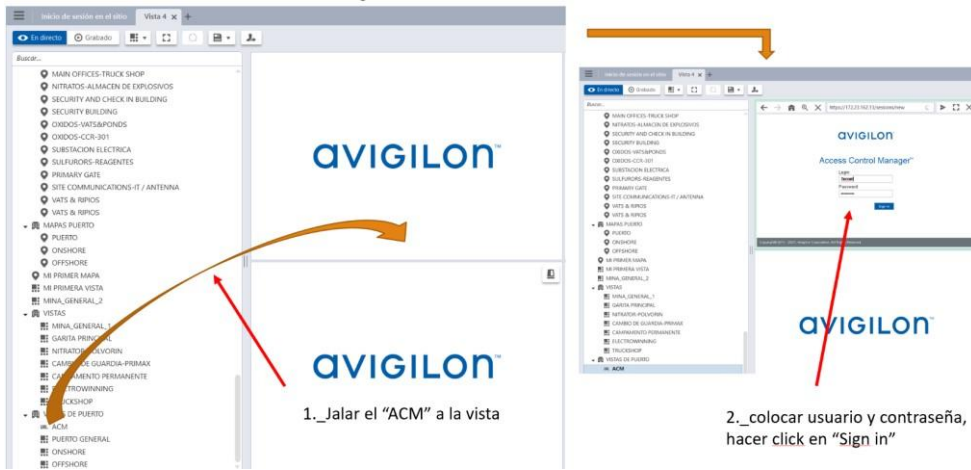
Inicio de sesión en el sitio Vista 4 ×

En directo Grabado

Buscar...

MAIN OFFICES-TRUCK SHOP
NITRATOS-ALMACEN DE EXPLOSIVOS
SECURITY AND CHECK IN BUILDING
SECURITY BUILDING
OXIDOS-VATS&PONDS
OXIDOS-CCR-301
SUBSTACION ELECTRICA
SULFURORS-REAGENTES
PRIMARY GATE
SITE COMMUNICATIONS-IT / ANTENNA
VATS & RIPIOS
VATS & RIPIOS
MAPAS PUERTO
PUERTO
ONSHORE
OFFSHORE
MI PRIMER MAPA
MI PRIMERA VISTA
MINA_GENERAL_2
VISTAS
MINA_GENERAL_1
GARITA PRINCIPAL
NITRATOR-POLVORIN
CAMBIO DE GUARDIA-PRIMAX
CAMPAMENTO PERMANENTE
ELECTROWINNING
TRUCKSHOP
VISTAS DE PUERTO
ACM
PUERTO GENERAL
ONSHORE
OFFSHORE

avigilon

avigilon

1._Jalar el "ACM" a la vista

Inicio de sesión en el sitio Vista 4 ×

En directo Grabado

Buscar...

MAIN OFFICES-TRUCK SHOP
NITRATOS-ALMACEN DE EXPLOSIVOS
SECURITY AND CHECK IN BUILDING
SECURITY BUILDING
OXIDOS-VATS&PONDS
OXIDOS-CCR-301
SUBSTACION ELECTRICA
SULFURORS-REAGENTES
PRIMARY GATE
SITE COMMUNICATIONS-IT / ANTENNA
VATS & RIPIOS
VATS & RIPIOS
MAPAS PUERTO
PUERTO
ONSHORE
OFFSHORE
MI PRIMER MAPA
MI PRIMERA VISTA
MINA_GENERAL_2
VISTAS
MINA_GENERAL_1
GARITA PRINCIPAL
NITRATOR-POLVORIN
CAMBIO DE GUARDIA-PRIMAX
CAMPAMENTO PERMANENTE
ELECTROWINNING
TRUCKSHOP
VISTAS DE PUERTO
ACM

https://172.23.102.15/sessions/new

avigilon

Access Control Manager™

Login
Password
Sign In

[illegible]

avigilon

2._colocar usuario y contraseña, hacer click en "Sign in"